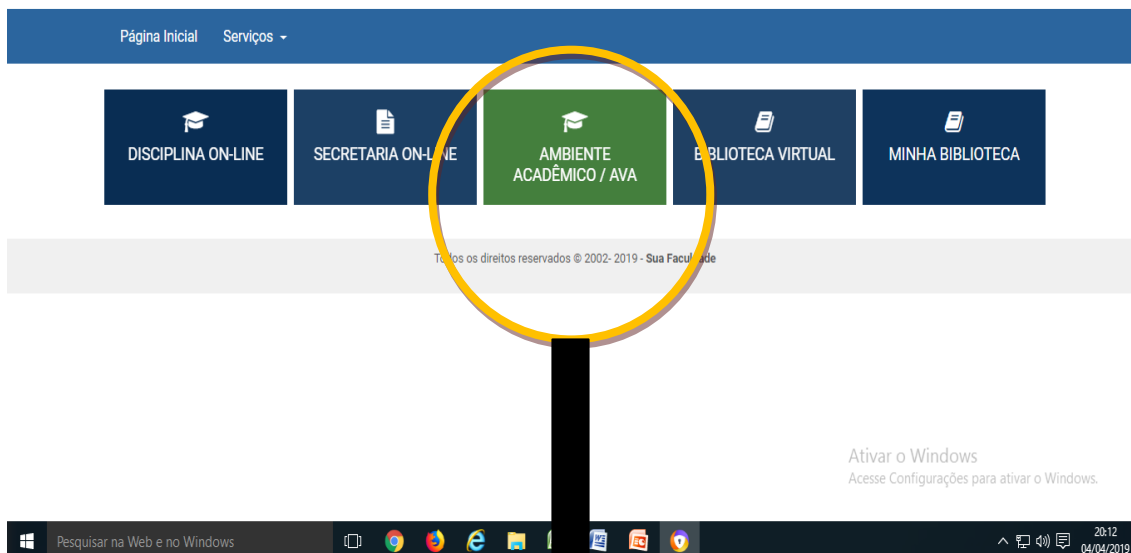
Página Inicial Serviços

DISCIPLINA ON-LINE

SECRETARIA ON-L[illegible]NE

AMBIENTE ACADÊMICO / AVA

B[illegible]BLIOTECA VIRTUAL

MINHA BIBLIOTECA

T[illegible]dos os direitos reservados © 2002- 2019 - Sua Facul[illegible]de

Ativar o Windows
Acesse Configurações para ativar o Windows.

Pesquisar na Web e no Windows

20:12
04/04/2019